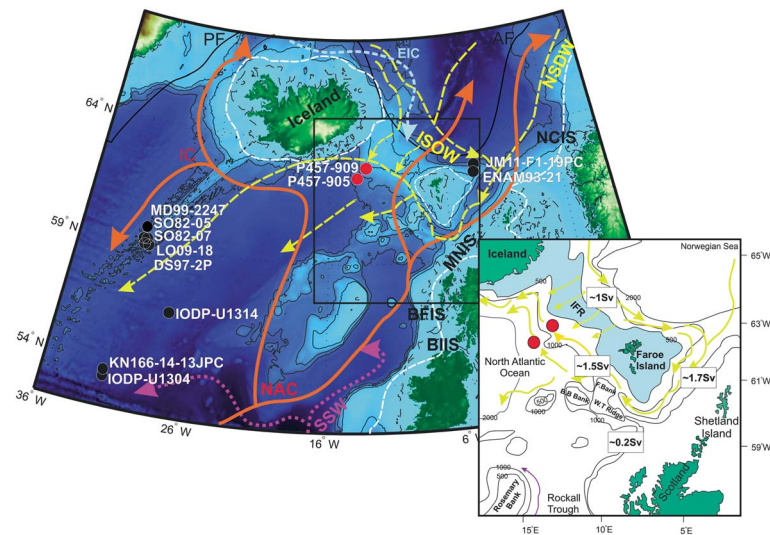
PF
EIC
AF
ISDW
64° N
Iceland
ISOW
NCIS
IC
P457-909
P457-905
JM11-F1-19PC
ENAM93-21
59° N
MD99-2247
SO82-05
SO82-07
LO09-18
DS97-2P
MNIS
IODP-U1314
BFIS
54° N
BIIS
KN166-14-13JPC
IODP-U1304
36° W
NAC
SSW
26° W
16° W
6°
Iceland
Norwegian Sea
65°N
~1Sv
IFR
500
63°N
1000
North Atlantic Ocean
~1.5Sv
Faroe Island
500
~1.7Sv
61°N
F Bank
2000
B.B Bank
W.T Ridge
1000
~0.2Sv
Shetland Island
59°N
1000
2000
Rosemary Bank
Rockall Trough
Scotland
15°E
10°E
5°E